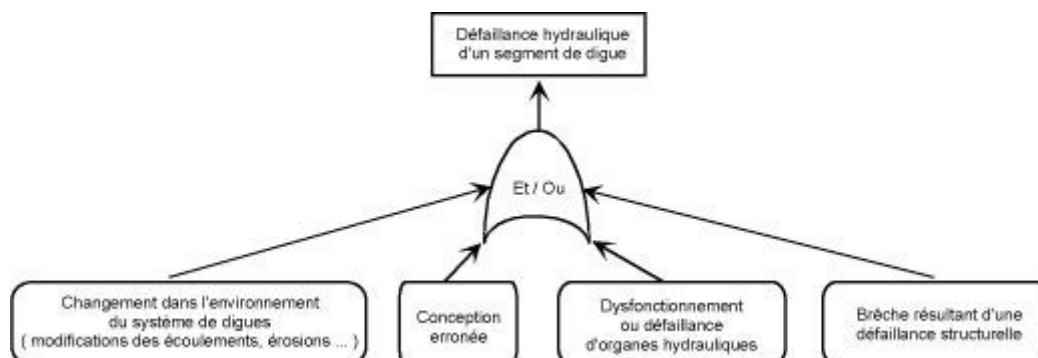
Défaillance hydraulique d'un segment de digue

Et / Ou

Changement dans l'environnement du système de digues ( modifications des écoulements, érosions ... )

Conception erronée

Dysfonctionnement ou défaillance d'organes hydrauliques

Brèche résultant d'une défaillance structurelle